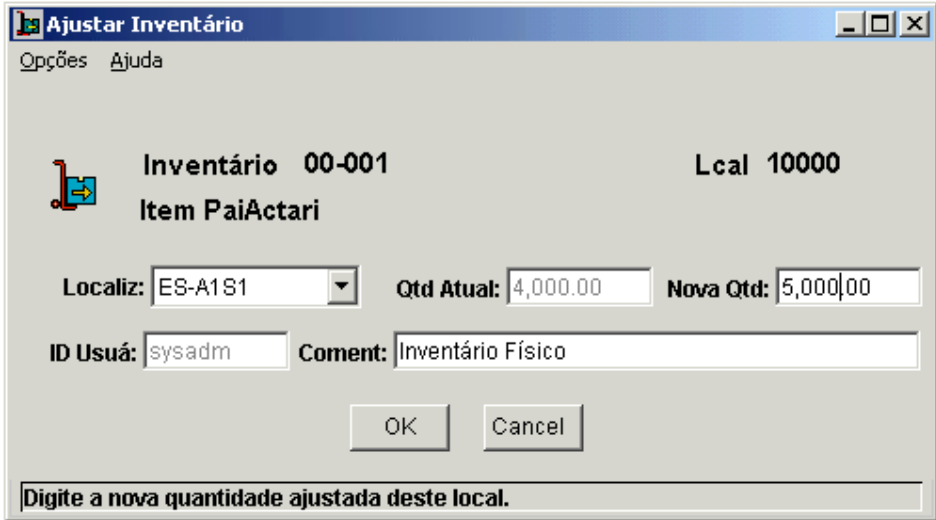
Ajustar Inventário

Opções Ajuda

Inventário 00-001

Lcal 10000

Item PaiActari

Localiz: ES-A1S1

Qtd Atual: 4,000.00

Nova Qtd: 5,000.00

ID Usuá: sysadm

Coment: Inventário Físico

OK

Cancel

Digite a nova quantidade ajustada deste local.